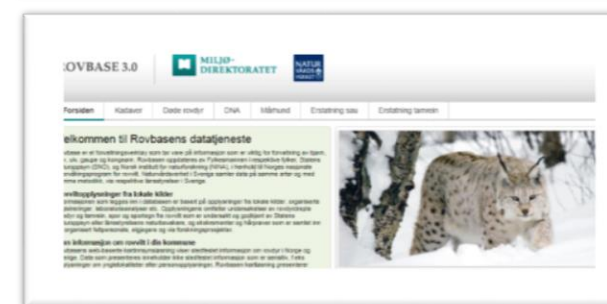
OVBASE 3.0

MILJØ-
DIREKTORATET

NATUR
VÅRDS
VERKET

Forsiden | Kadaver | Døde rovdyr | DNA | Målmund | Erstatning sau | Erstatning tamrein

elkommen til Rovbasens datatjeneste

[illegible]

ovdyrsopplysninger fra lokale kilder

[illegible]

en informasjon om rovvilt i din kommune

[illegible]